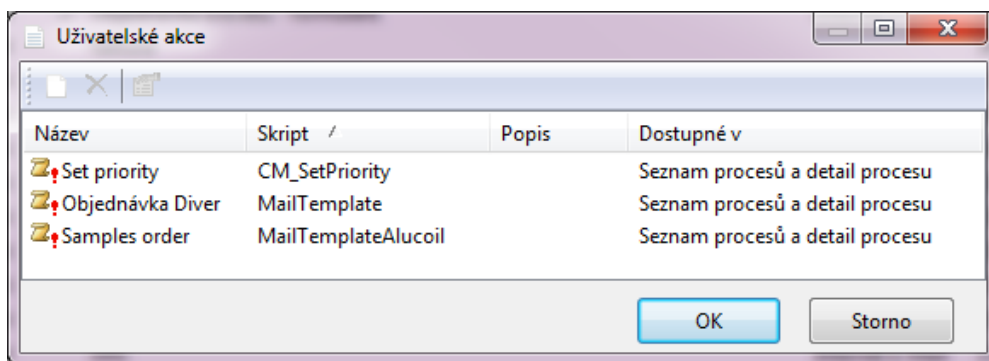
Uživatelské akce

| Název | Skript | Popis | Dostupné v |
|---|---|---|---|
| Set priority | CM_SetPriority | | Seznam procesů a detail procesu |
| Objednávka Diver | MailTemplate | | Seznam procesů a detail procesu |
| Samples order | MailTemplateAlucoil | | Seznam procesů a detail procesu |

OK

Storno